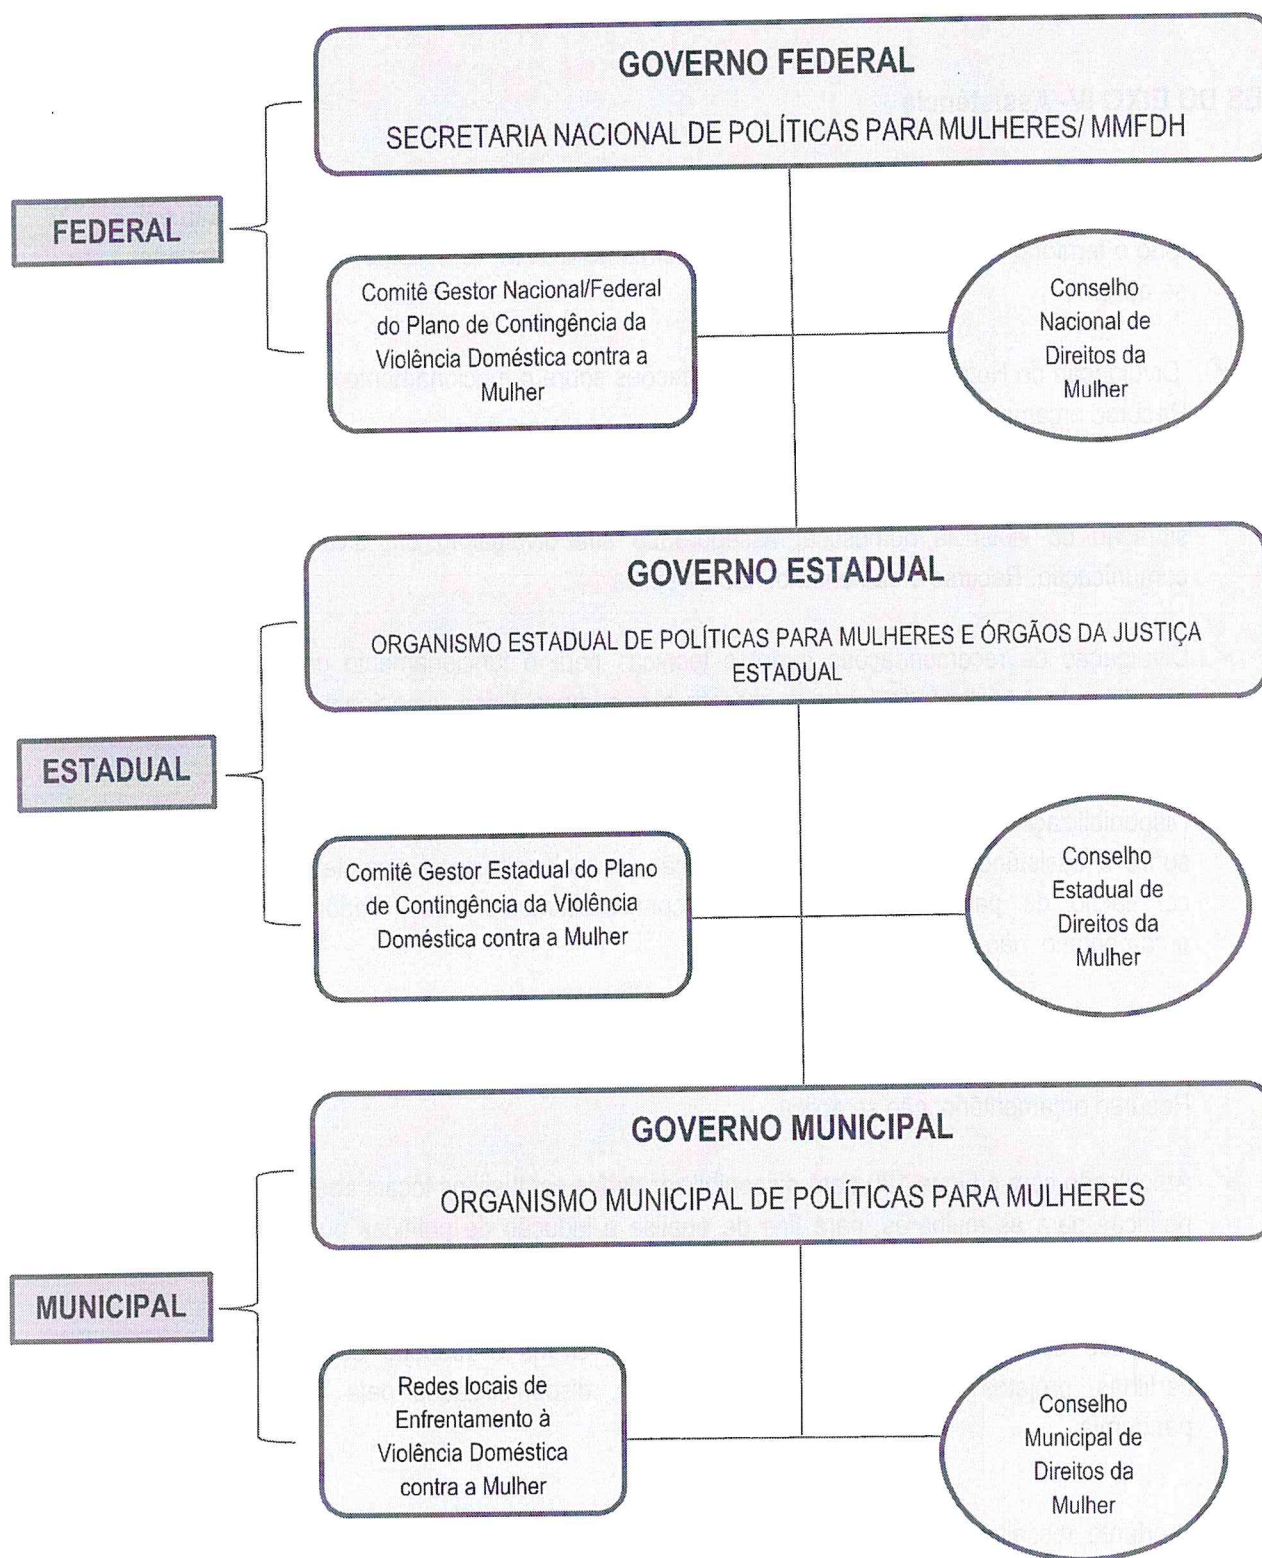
GOVERNO FEDERAL

SECRETARIA NACIONAL DE POLÍTICAS PARA MULHERES/ MMFDH

FEDERAL

Comitê Gestor Nacional/Federal do Plano de Contingência da Violência Doméstica contra a Mulher

Conselho Nacional de Direitos da Mulher

GOVERNO ESTADUAL

ORGANISMO ESTADUAL DE POLÍTICAS PARA MULHERES E ÓRGÃOS DA JUSTIÇA ESTADUAL

ESTADUAL

Comitê Gestor Estadual do Plano de Contingência da Violência Doméstica contra a Mulher

Conselho Estadual de Direitos da Mulher

GOVERNO MUNICIPAL

ORGANISMO MUNICIPAL DE POLÍTICAS PARA MULHERES

MUNICIPAL

Redes locais de Enfrentamento à Violência Doméstica contra a Mulher

Conselho Municipal de Direitos da Mulher